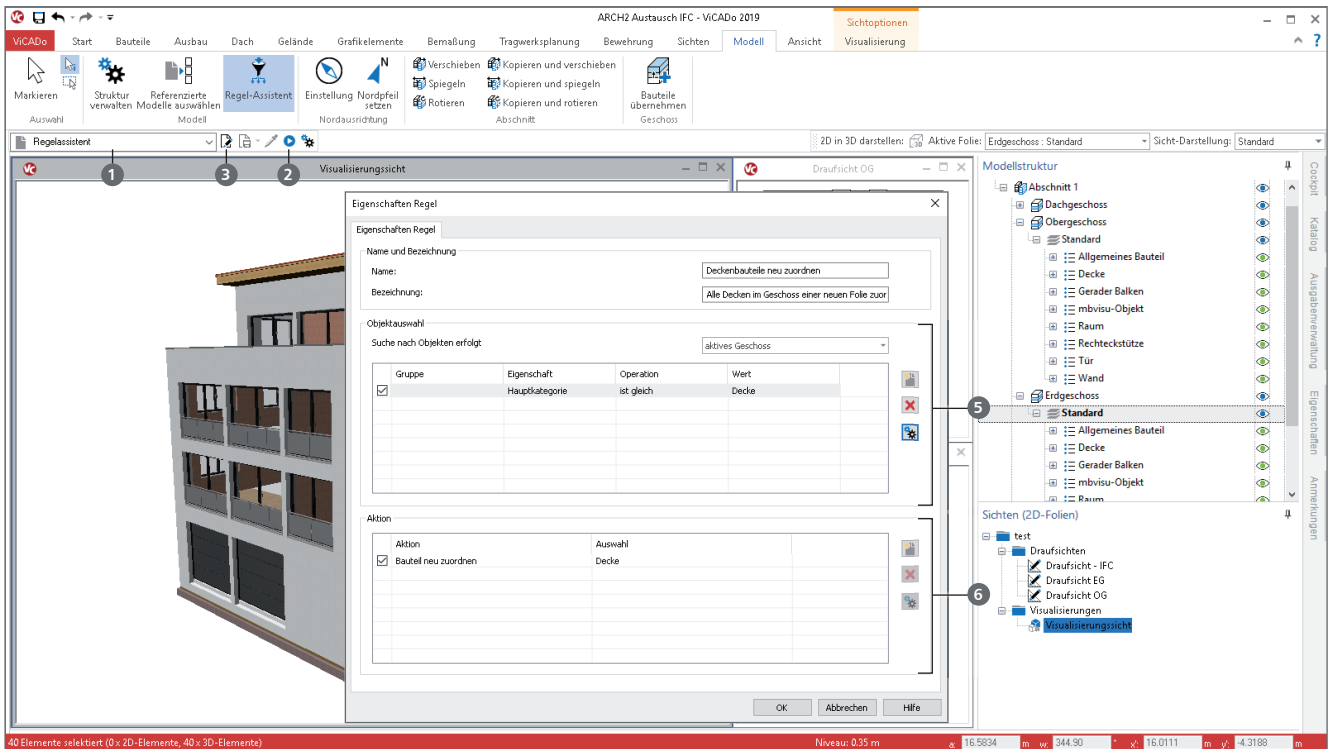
ARCH2 Austausch IFC - ViCADo 2019

Sichtoptionen

ViCADo Start Bauteile Ausbau Dach Gelände Grafikelemente Bemaßung Tragwerksplanung Bewehrung Sichten Modell Ansicht Visualisierung

Markieren
Auswahl
Struktur verwalten
Referenzierte Modelle auswählen
Modell
Regel-Assistent
Einstellung
Nordpfeil setzen
Nordausrichtung
Verschieben
Spiegeln
Rotieren
Kopieren und verschieben
Kopieren und spiegeln
Kopieren und rotieren
Abschnitt
Bauteile übernehmen
Geschoss

Regelassistent

2D in 3D darstellen: Aktive Folie: Erdgeschoss : Standard Sicht-Darstellung: Standard

1 3 2

Visualisierungssicht

Draufsicht OG

Eigenschaften Regel

Eigenschaften Regel

Name und Bezeichnung
Name: Deckenbauteile neu zuordnen
Bezeichnung: Alle Decken im Geschoss einer neuen Folie zuor

Objektauswahl
Suche nach Objekten erfolgt aktives Geschoss

| Gruppe | Eigenschaft | Operation | Wert |
|---|---|---|---|
| ☑ | Hauptkategorie | ist gleich | Decke |

Aktion

| Aktion | Auswahl |
|---|---|
| ☑ Bauteil neu zuordnen | Decke |

OK Abbrechen Hilfe

5
6

Modellstruktur
Abschnitt 1
Dachgeschoss
Obergeschoss
Standard
Allgemeines Bauteil
Decke
Gerader Balken
mbvisu-Objekt
Raum
Rechteckstütze
Tür
Wand
Erdgeschoss
Standard
Allgemeines Bauteil
Decke
Gerader Balken
mbvisu-Objekt
Raum

Sichten (2D-Folien)
test
Draufsichten
Draufsicht - IFC
Draufsicht EG
Draufsicht OG
Visualisierungen
Visualisierungssicht

Cockpit Katalog Ausgabenverwaltung Eigenschaften Anmerkungen

40 Elemente selektiert (0 x 2D-Elemente, 40 x 3D-Elemente)
Niveau: 0.35 m
α: 16.5834 ° m w: 344.90 ° x: 16.0111 m y: -4.3188 m